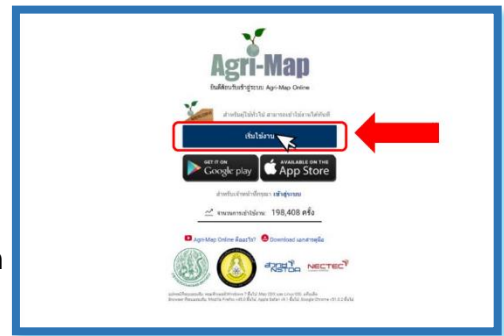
Agri-Map

ยินดีต้อนรับเข้าสู่ระบบ Agri-Map Online

สำหรับผู้ใช้ทั่วไป สามารถเข้าใช้งานได้ทันที

เริ่มใช้งาน

GET IT ON Google play

AVAILABLE ON THE App Store

สำหรับเจ้าหน้าที่ระบบ เข้าสู่ระบบ

จำนวนการเข้าใช้งาน 198,408 ครั้ง

Agri-Map Online คืออะไร? Download เอกสารคู่มือ

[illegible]

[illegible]